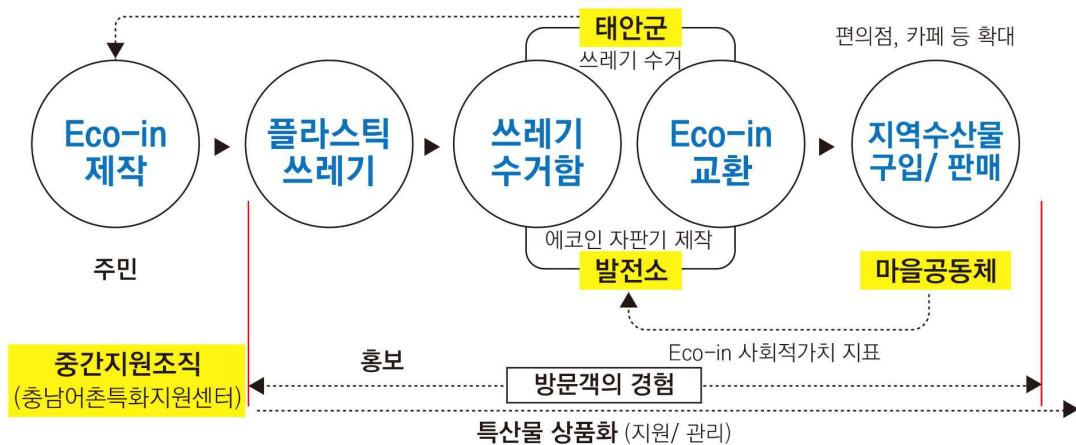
태안군
쓰레기 수거
편의점, 카페 등 확대

Eco-in 제작

플라스틱 쓰레기

쓰레기 수거함

Eco-in 교환

지역수산물 구입/ 판매

주민

에코인 자판기 제작
발전소

마을공동체

Eco-in 사회적가치 지표

중간지원조직
(충남어촌특화지원센터)

홍보

방문객의 경험

특산물 상품화 (지원/ 관리)